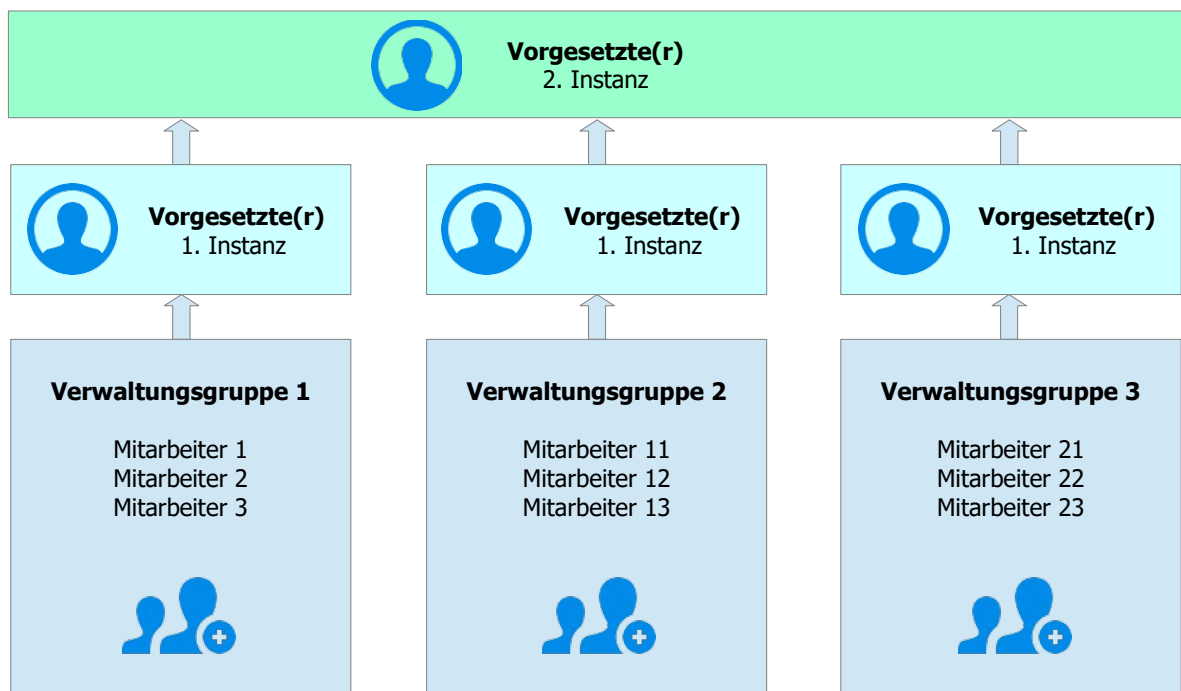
**Vorgesetzte(r)**
2. Instanz

**Vorgesetzte(r)**
1. Instanz

**Vorgesetzte(r)**
1. Instanz

**Vorgesetzte(r)**
1. Instanz

**Verwaltungsgruppe 1**

Mitarbeiter 1
Mitarbeiter 2
Mitarbeiter 3

**Verwaltungsgruppe 2**

Mitarbeiter 11
Mitarbeiter 12
Mitarbeiter 13

**Verwaltungsgruppe 3**

Mitarbeiter 21
Mitarbeiter 22
Mitarbeiter 23